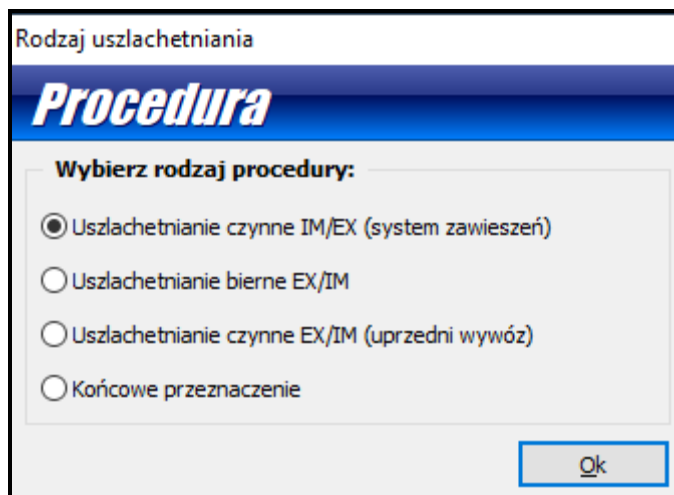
Rodzaj uszlachetniania

Procedura

Wybierz rodzaj procedury:

Uszlachetnianie czynne IM/EX (system zawieszeń)

Uszlachetnianie bierne EX/IM

Uszlachetnianie czynne EX/IM (uprzedni wywóz)

Końcowe przeznaczenie

Ok